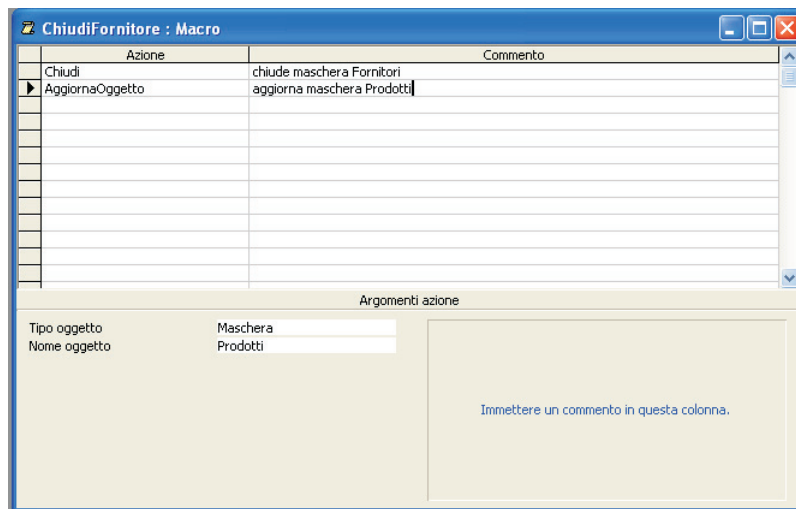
ChiudiFornitore : Macro

| Azione | Commento |
|---|---|
| Chiudi | chiude maschera Fornitori |
| AggiornaOggetto | aggiorna maschera Prodotti |

Argomenti azione

Tipo oggetto Maschera
Nome oggetto Prodotti

Immettere un commento in questa colonna.